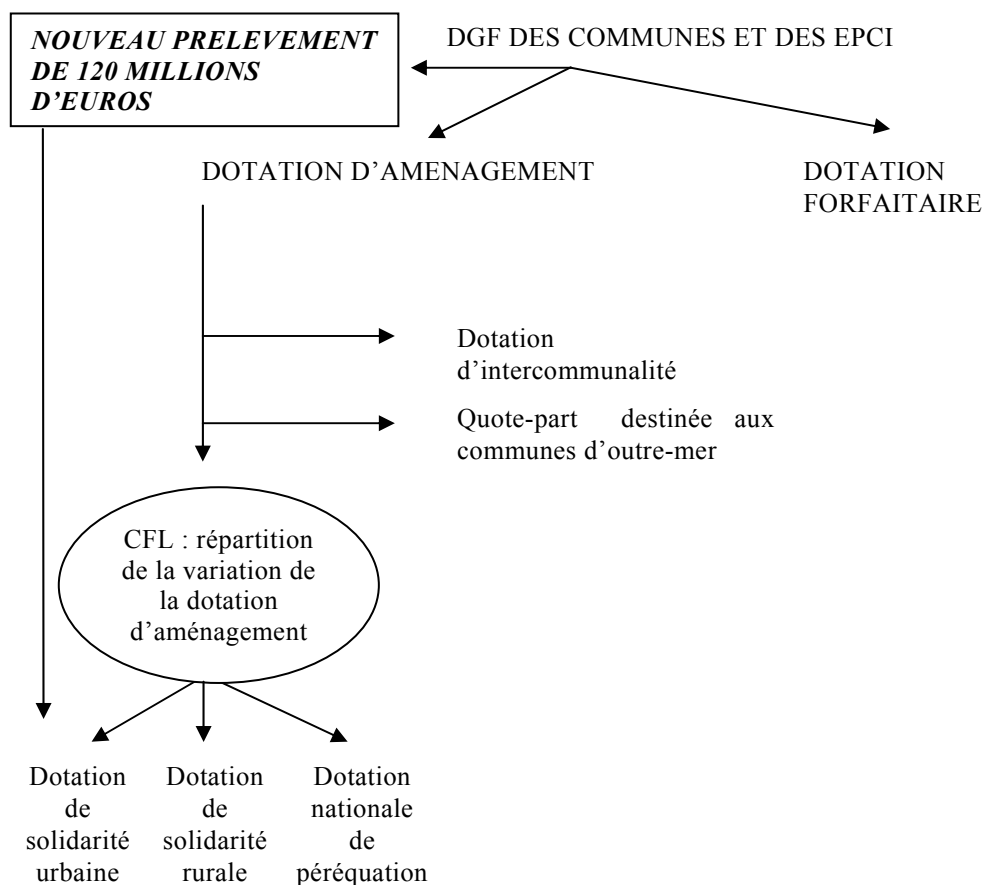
NOUVEAU PRELEVEMENT DE 120 MILLIONS D'EUROS

DGF DES COMMUNES ET DES EPCI

DOTATION D'AMENAGEMENT

DOTATION FORFAITAIRE

Dotation d'intercommunalité

Quote-part destinée aux communes d'outre-mer

CFL : répartition de la variation de la dotation d'aménagement

Dotation de solidarité urbaine

Dotation de solidarité rurale

Dotation nationale de péréquation